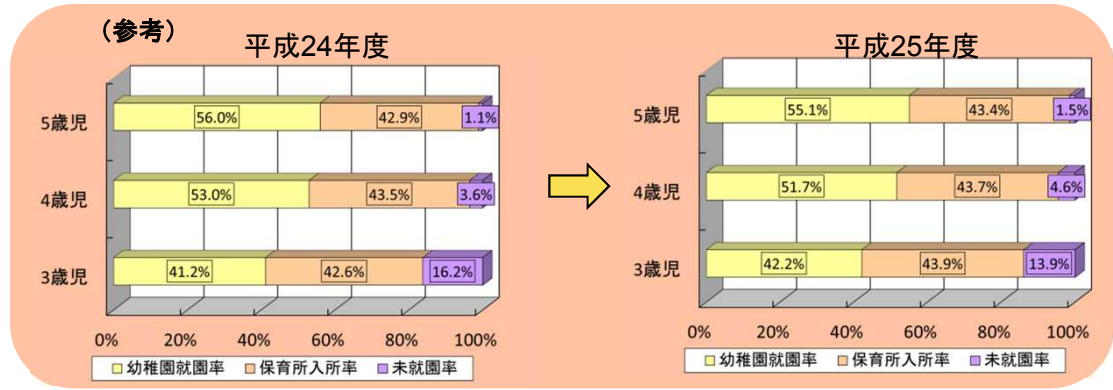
（参考）

平成24年度

| | 幼稚園就園率 | 保育所入所率 | 未就園率 |
|---|---|---|---|
| 5歳児 | 56.0% | 42.9% | 1.1% |
| 4歳児 | 53.0% | 43.5% | 3.6% |
| 3歳児 | 41.2% | 42.6% | 16.2% |

0% 20% 40% 60% 80% 100%

幼稚園就園率 保育所入所率 未就園率

平成25年度

| | 幼稚園就園率 | 保育所入所率 | 未就園率 |
|---|---|---|---|
| 5歳児 | 55.1% | 43.4% | 1.5% |
| 4歳児 | 51.7% | 43.7% | 4.6% |
| 3歳児 | 42.2% | 43.9% | 13.9% |

0% 20% 40% 60% 80% 100%

幼稚園就園率 保育所入所率 未就園率